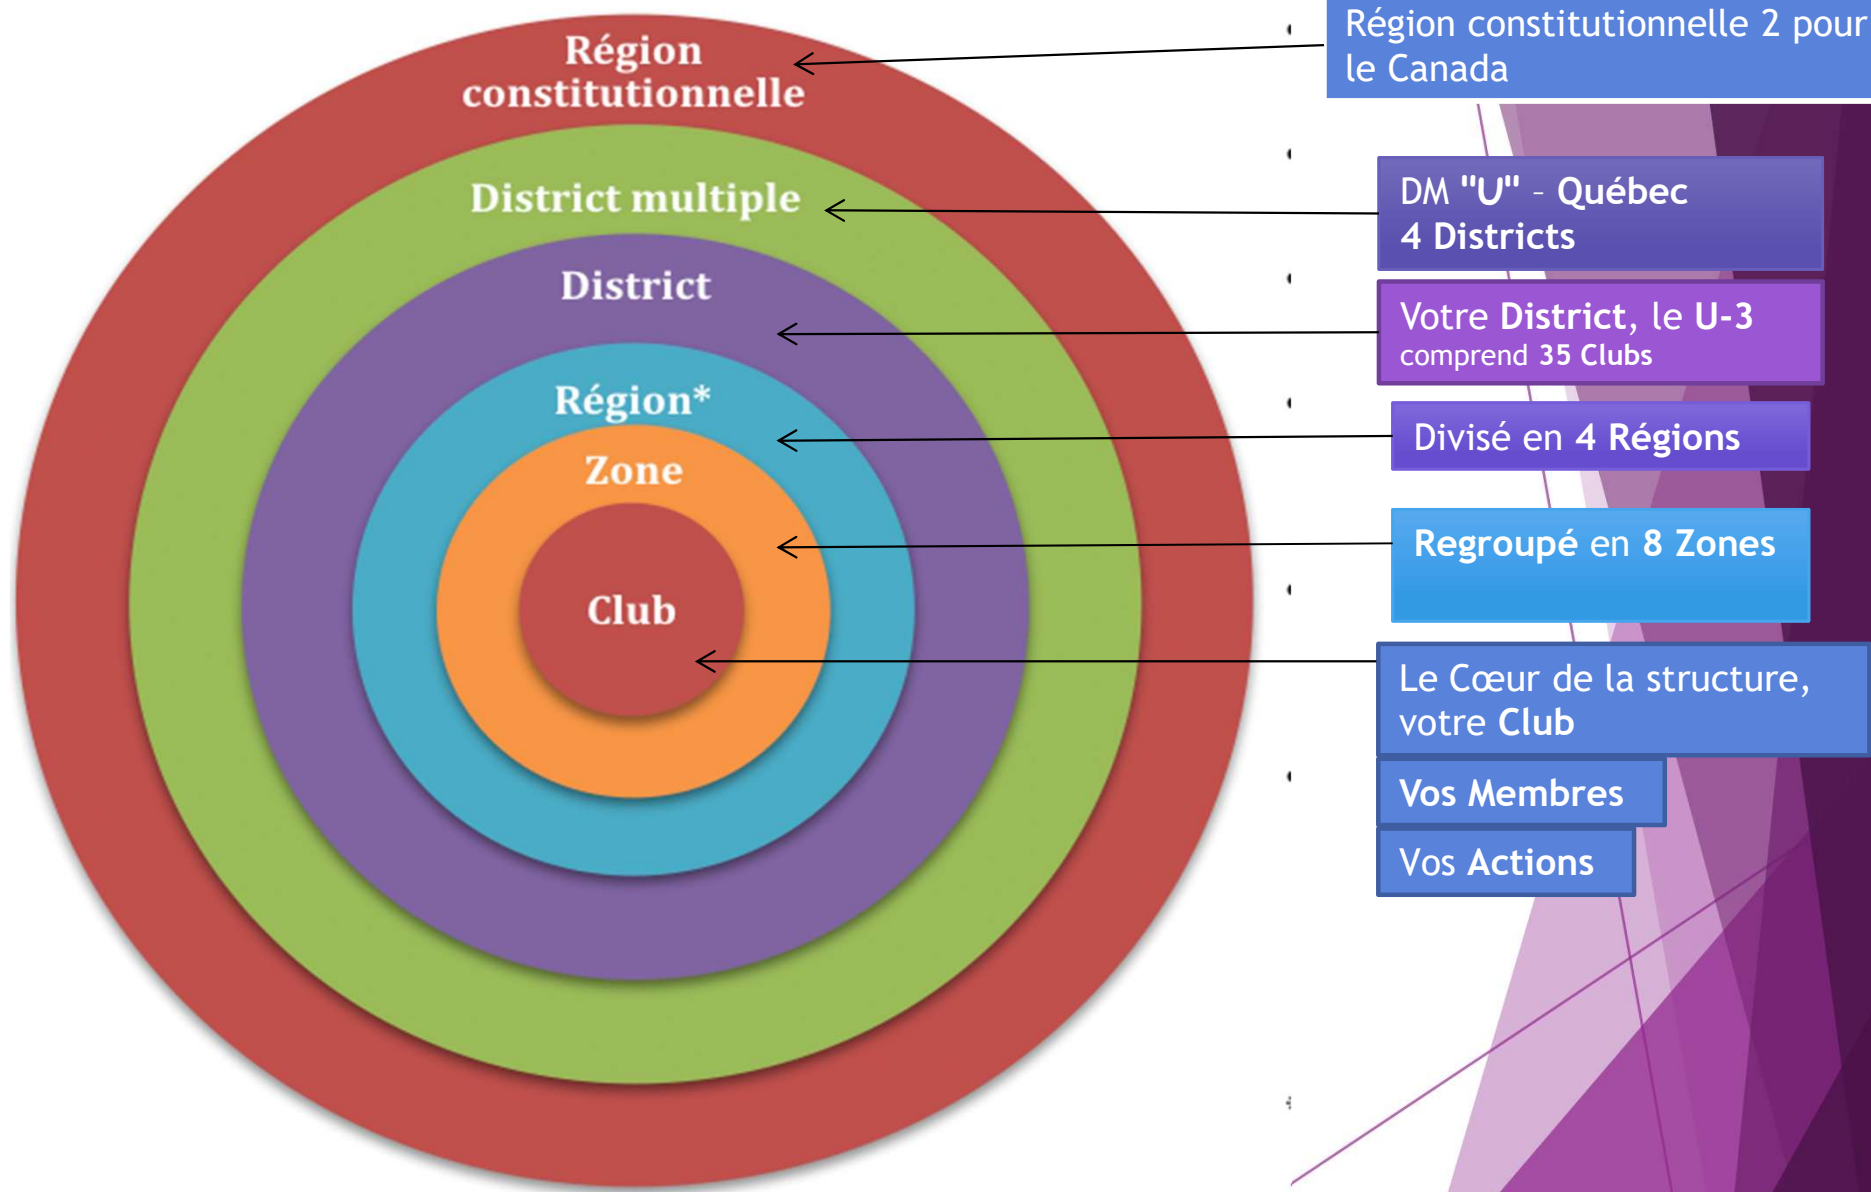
Région constitutionnelle

District multiple

District

Région*

Zone

Club

Région constitutionnelle 2 pour le Canada

DM "U" – Québec
4 Districts

Votre District, le U-3
comprend 35 Clubs

Divisé en 4 Régions

Regroupé en 8 Zones

Le Cœur de la structure, votre Club

Vos Membres

Vos Actions